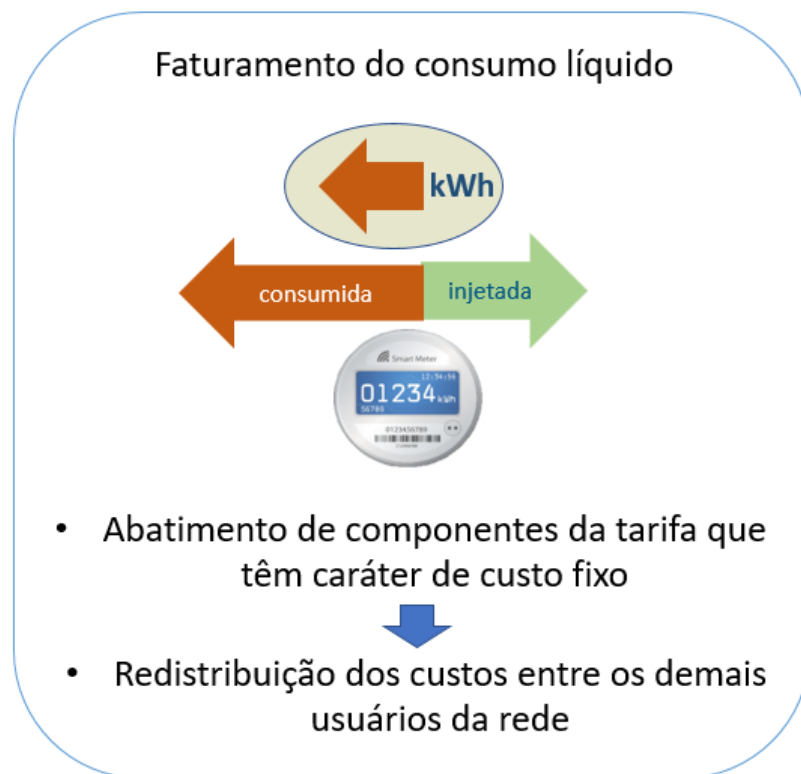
Faturamento do consumo líquido

kWh

consumida

injetada

Smart Meter

12:34:56

01234 kWh

56789

0123456789

• Abatimento de componentes da tarifa que têm caráter de custo fixo

• Redistribuição dos custos entre os demais usuários da rede